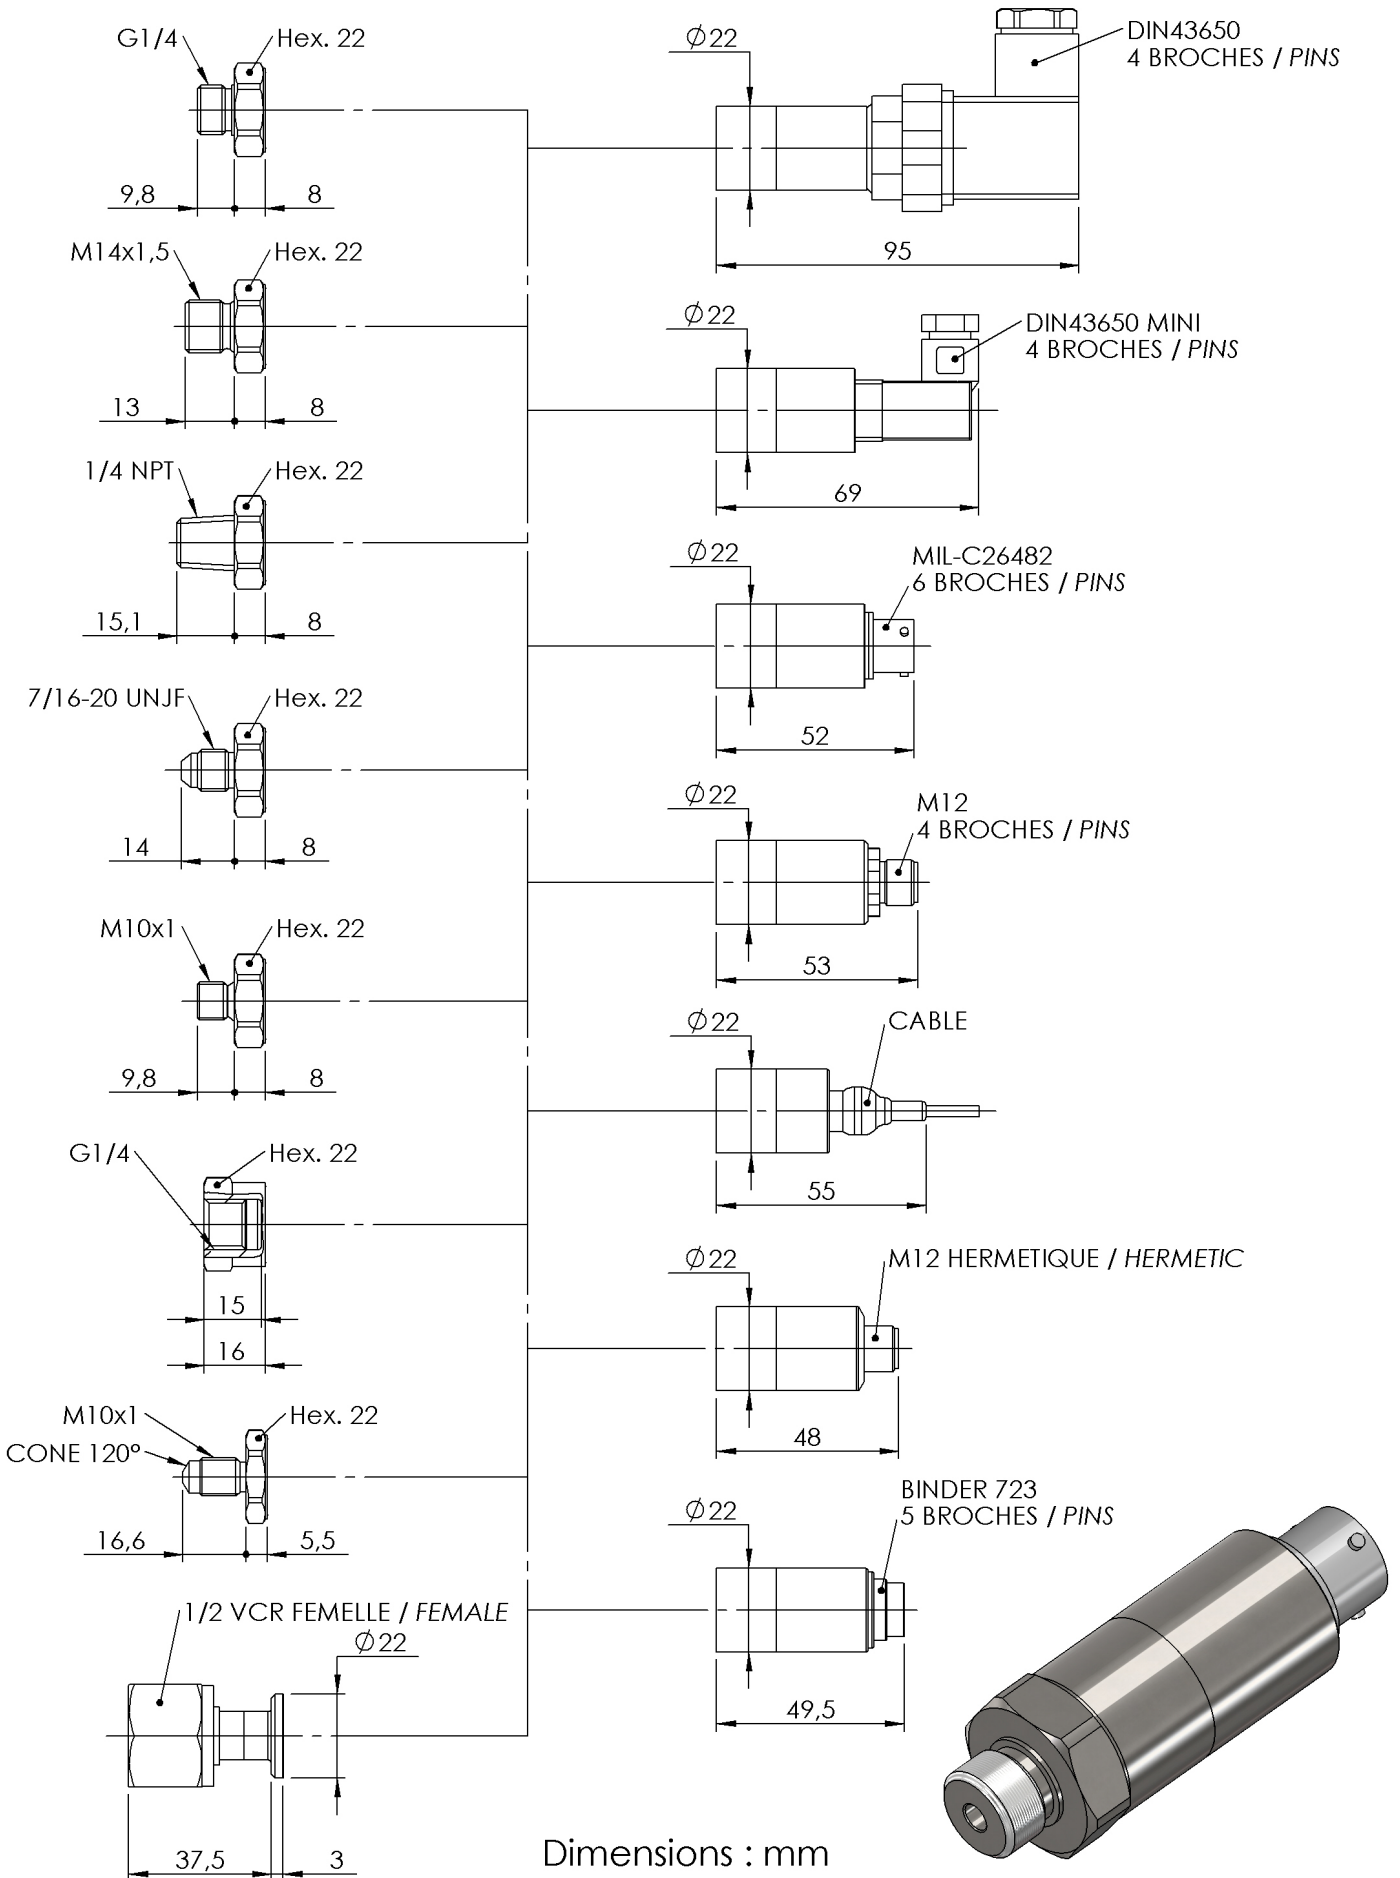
G1/4
Hex. 22
9,8
8

M14x1,5
Hex. 22
13
8

1/4 NPT
Hex. 22
15,1
8

7/16-20 UNJF
Hex. 22
14
8

M10x1
Hex. 22
9,8
8

G1/4
Hex. 22
15
16

M10x1
CONE 120°
Hex. 22
16,6
5,5

1/2 VCR FEMELLE / *FEMALE*
$\phi 22$
37,5
3

$\phi 22$
DIN43650
4 BROCHES / *PINS*
95

$\phi 22$
DIN43650 MINI
4 BROCHES / *PINS*
69

$\phi 22$
MIL-C26482
6 BROCHES / *PINS*
52

$\phi 22$
M12
4 BROCHES / *PINS*
53

$\phi 22$
CABLE
55

$\phi 22$
M12 HERMETIQUE / *HERMETIC*
48

$\phi 22$
BINDER 723
5 BROCHES / *PINS*
49,5

Dimensions : mm